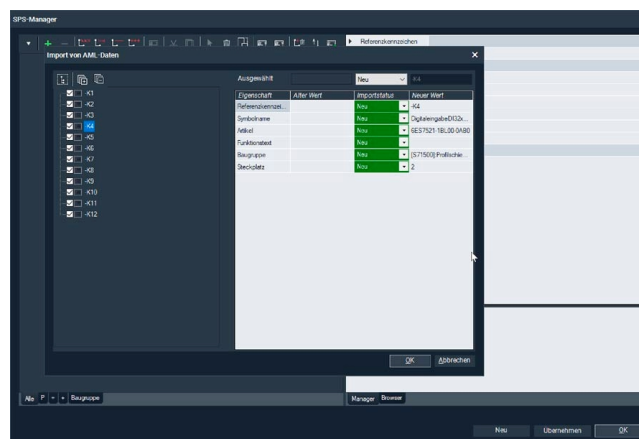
SPS-Manager

Referenzkennzeichen

Import von AML-Daten

-K1
-K2
-K3
-K4
-K5
-K6
-K7
-K8
-K9
-K10
-K11
-K12

Ausgewählt | Neu | -K4

| Eigenschaft | Alter Wert | Importstatus | Neuer Wert |
|---|---|---|---|
| Referenzkennzei... | | Neu | -K4 |
| Symbolname | | Neu | DigitaleingabeDI32x... |
| Artikel | | Neu | 6ES7521-1BL00-0AB0 |
| Funktionstext | | Neu | |
| Baugruppe | | Neu | [S71500] Profilschie... |
| Steckplatz | | Neu | 2 |

OK | Abbrechen

Alle | P | + | + | Baugruppe

Manager | Browser

Neu | Übernehmen | OK